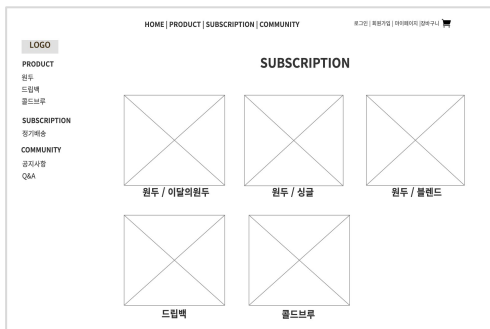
HOME | PRODUCT | SUBSCRIPTION | COMMUNITY

로그인 | 회원가입 | 마이페이지 |장바구니

LOGO

PRODUCT
원두
드립백
콜드브루

SUBSCRIPTION
정기배송

COMMUNITY
공지사항
Q&A

SUBSCRIPTION

원두 / 이달의원두

원두 / 싱글

원두 / 블렌드

드립백

콜드브루